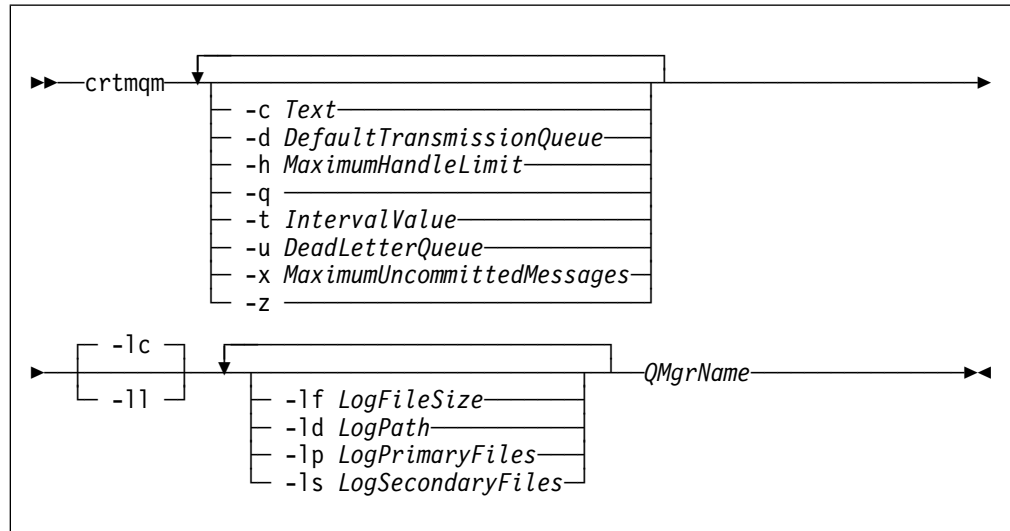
crtmqm

-c Text
-d DefaultTransmissionQueue
-h MaximumHandleLimit
-q
-t IntervalValue
-u DeadLetterQueue
-x MaximumUncommittedMessages
-z

-lc
-ll

-lf LogFileSize
-ld LogPath
-lp LogPrimaryFiles
-ls LogSecondaryFiles

QMgrName